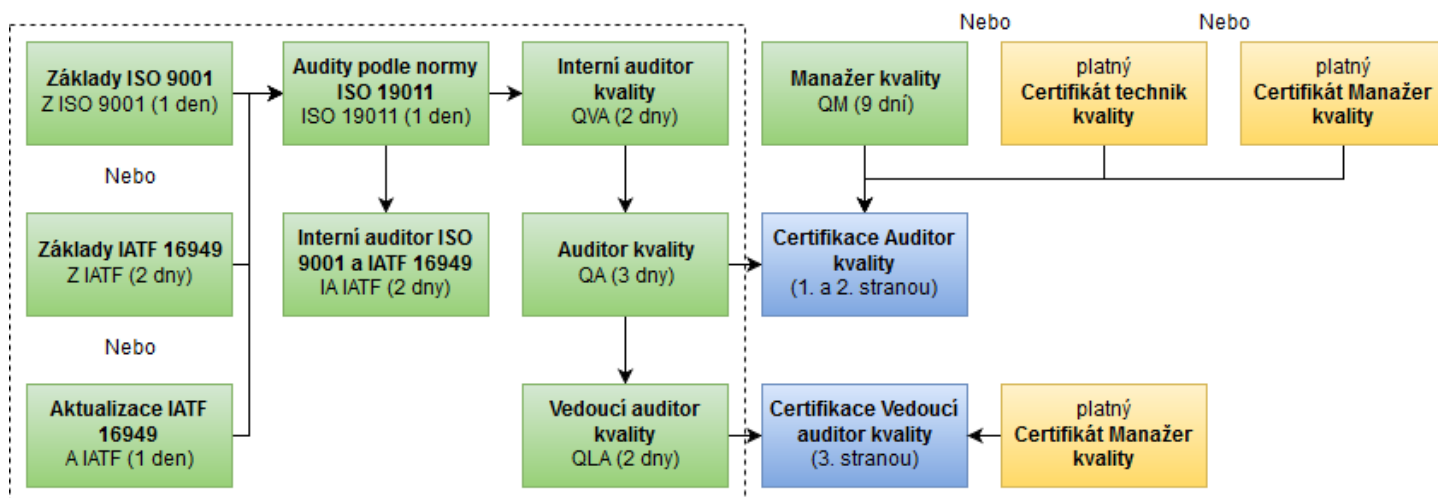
Základy ISO 9001
Z ISO 9001 (1 den)

Nebo

Základy IATF 16949
Z IATF (2 dny)

Nebo

Aktualizace IATF 16949
A IATF (1 den)

Audity podle normy ISO 19011
ISO 19011 (1 den)

Interní auditor ISO 9001 a IATF 16949
IA IATF (2 dny)

Interní auditor kvality
QVA (2 dny)

Auditor kvality
QA (3 dny)

Vedoucí auditor kvality
QLA (2 dny)

Nebo

Nebo

Manažer kvality
QM (9 dní)

platný
Certifikát technik kvality

platný
Certifikát Manažer kvality

Certifikace Auditor kvality
(1. a 2. stranou)

Certifikace Vedoucí auditor kvality
(3. stranou)

platný
Certifikát Manažer kvality